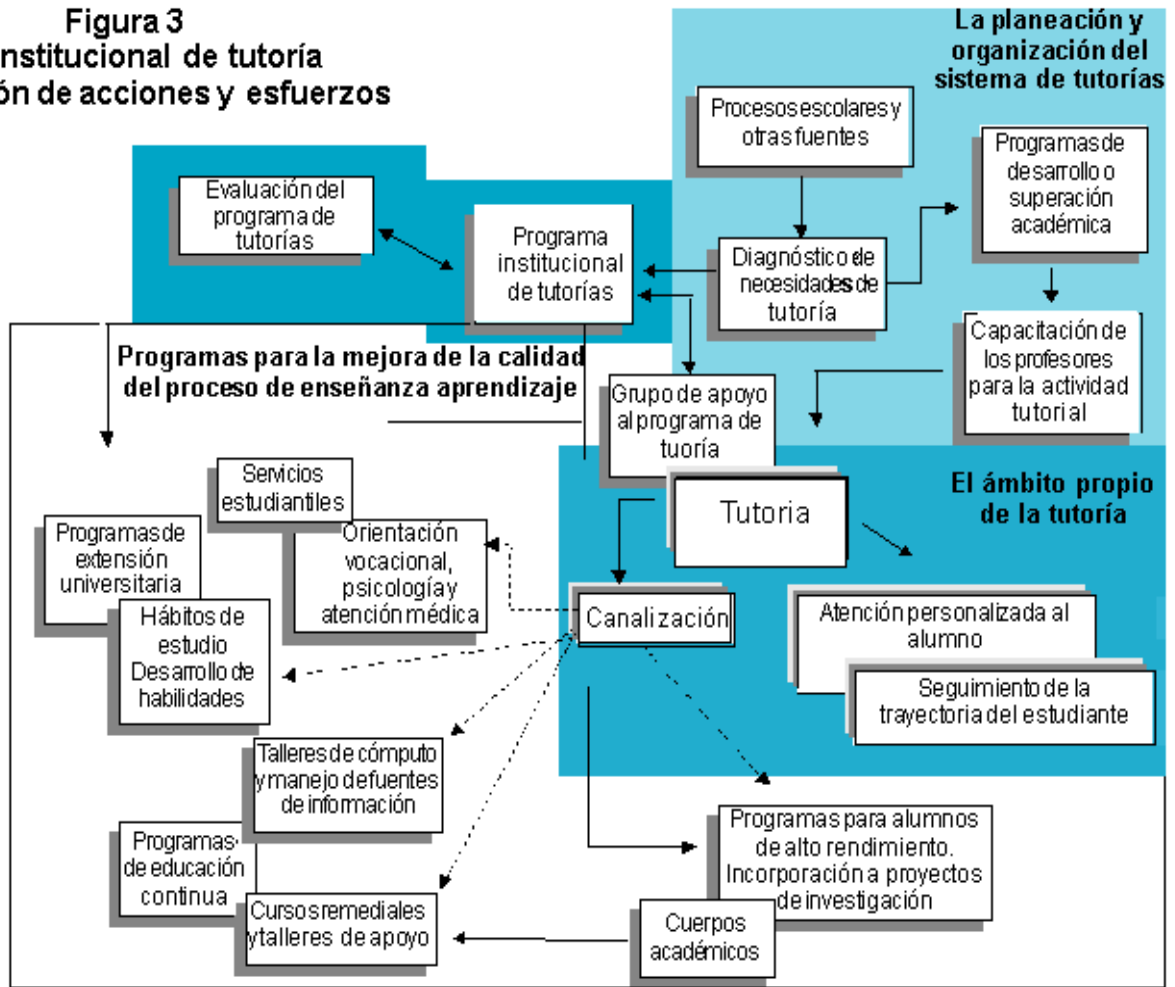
Figura 3
nstitucional de tutoría
ón de acciones y esfuerzos

La planeación y organización del sistema de tutorías

Procesos escolares y otras fuentes

Programas de desarrollo o superación académica

Evaluación del programa de tutorías

Programa institucional de tutorías

Diagnóstico de necesidades de tutoría

Capacitación de los profesores para la actividad tutorial

Programas para la mejora de la calidad del proceso de enseñanza aprendizaje

Grupo de apoyo al programa de tuoría

Servicios estudiantiles

El ámbito propio de la tutoría

Tutoria

Programas de extensión universitaria

Orientación vocacional, psicología y atención médica

Hábitos de estudio Desarrollo de habilidades

Canalización

Atención personalizada al alumno

Seguimiento de la trayectoria del estudiante

Talleres de cómputo y manejo de fuentes de información

Programas de educación continua

Programas para alumnos de alto rendimiento. Incorporación a proyectos de investigación

Cursos remediales y talleres de apoyo

Cuerpos académicos